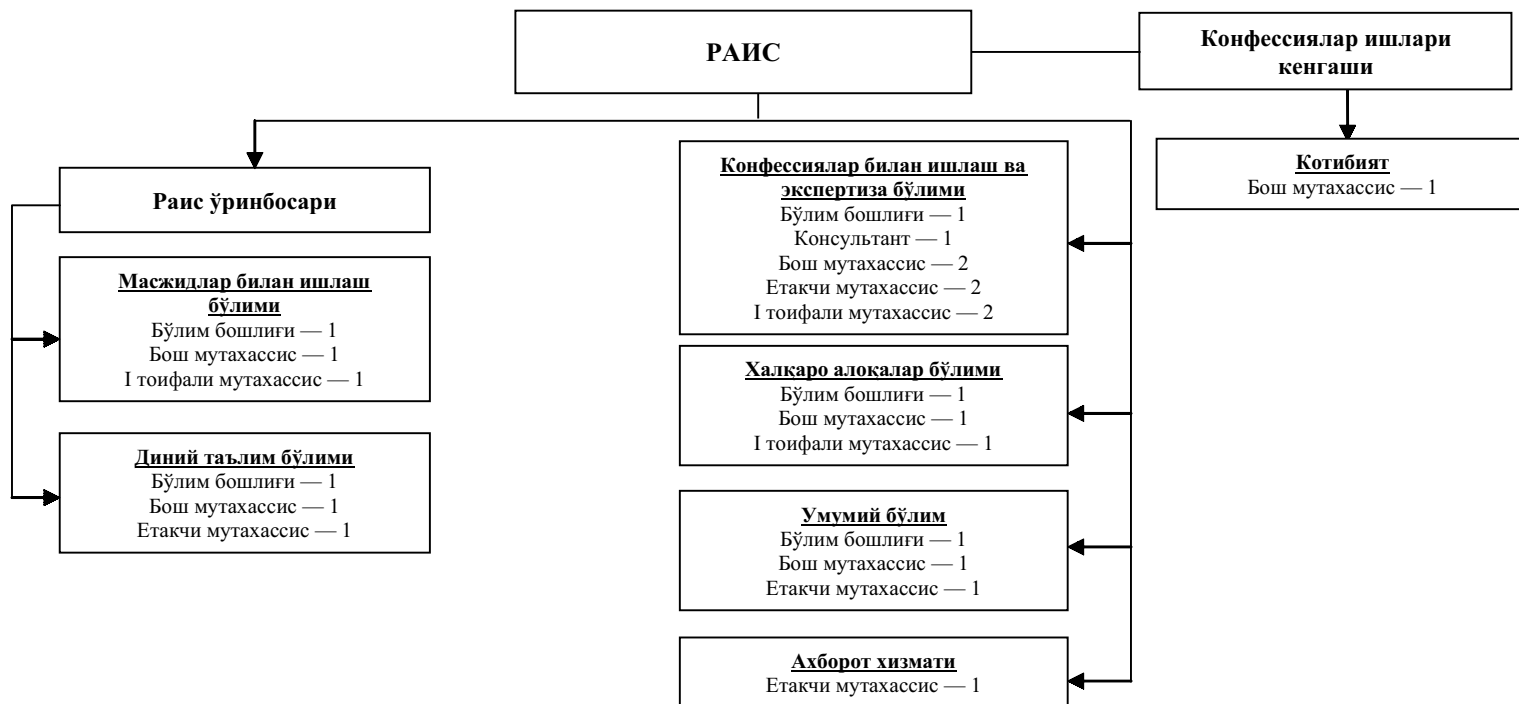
РАИС

Конфессиялар ишлари кенгаши

Котибият
Бош мутахассис — 1

Раис ўринбосари

Масжидлар билан ишлаш бўлими
Бўлим бошлиғи — 1
Бош мутахассис — 1
I тоифали мутахассис — 1

Диний таълим бўлими
Бўлим бошлиғи — 1
Бош мутахассис — 1
Етакчи мутахассис — 1

Конфессиялар билан ишлаш ва экспертиза бўлими
Бўлим бошлиғи — 1
Консультант — 1
Бош мутахассис — 2
Етакчи мутахассис — 2
I тоифали мутахассис — 2

Халқаро алоқалар бўлими
Бўлим бошлиғи — 1
Бош мутахассис — 1
I тоифали мутахассис — 1

Умумий бўлим
Бўлим бошлиғи — 1
Бош мутахассис — 1
Етакчи мутахассис — 1

Ахборот хизмати
Етакчи мутахассис — 1